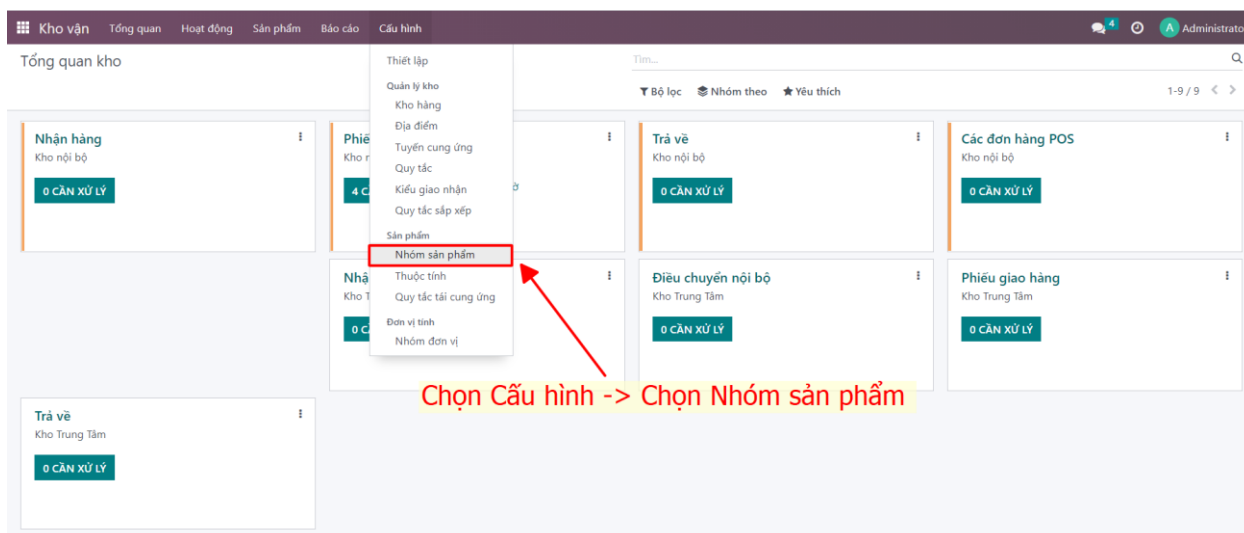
Kho vận Tổng quan Hoạt động Sản phẩm Báo cáo Cấu hình

4 A Administrato

Tổng quan kho

Thiết lập
Quản lý kho
Kho hàng
Địa điểm
Tuyến cung ứng
Quy tắc
Kiểu giao nhận
Quy tắc sắp xếp
Sản phẩm
Nhóm sản phẩm
Thuộc tính
Quy tắc tái cung ứng
Đơn vị tính
Nhóm đơn vị

Tìm...

Bộ lọc Nhóm theo Yêu thích

1-9 / 9

Nhận hàng
Kho nội bộ
0 CẦN XỬ LÝ

Phiế
Kho n
4 C

Trả về
Kho nội bộ
0 CẦN XỬ LÝ

Các đơn hàng POS
Kho nội bộ
0 CẦN XỬ LÝ

Nhậ
Kho T
0 C

Điều chuyển nội bộ
Kho Trung Tâm
0 CẦN XỬ LÝ

Phiếu giao hàng
Kho Trung Tâm
0 CẦN XỬ LÝ

Chọn Cấu hình -> Chọn Nhóm sản phẩm

Trả về
Kho Trung Tâm
0 CẦN XỬ LÝ